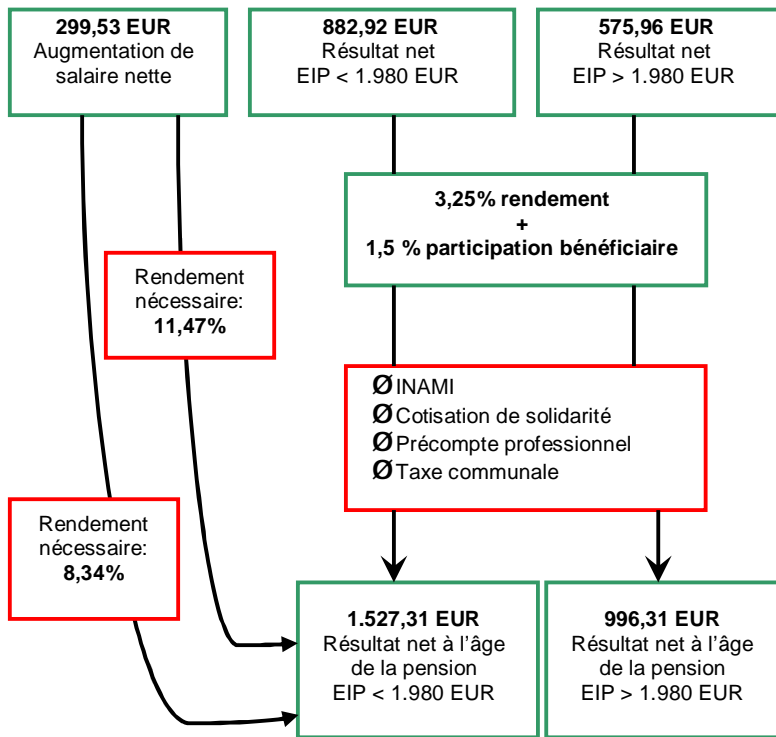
**299,53 EUR**
Augmentation de salaire nette

**882,92 EUR**
Résultat net
EIP < 1.980 EUR

**575,96 EUR**
Résultat net
EIP > 1.980 EUR

**3,25% rendement**
**+**
**1,5 % participation bénéficiaire**

Rendement nécessaire:
**11,47%**

Ø INAMI
Ø Cotisation de solidarité
Ø Précompte professionnel
Ø Taxe communale

Rendement nécessaire:
**8,34%**

**1.527,31 EUR**
Résultat net à l'âge de la pension
EIP < 1.980 EUR

**996,31 EUR**
Résultat net à l'âge de la pension
EIP > 1.980 EUR